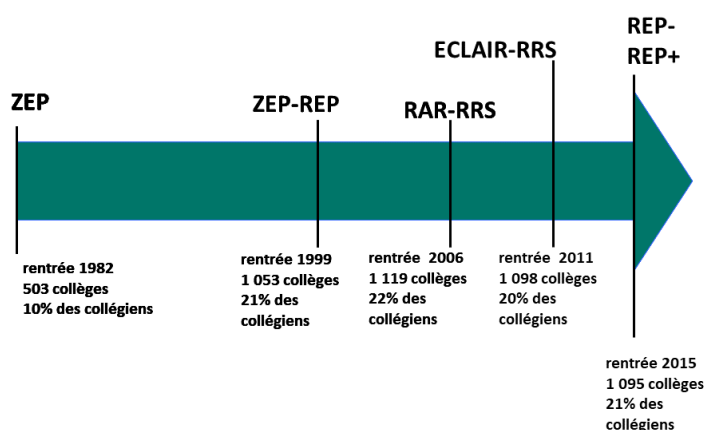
ZEP

rentrée 1982
503 collèges
10% des collégiens

ZEP-REP

rentrée 1999
1 053 collèges
21% des collégiens

RAR-RRS

rentrée 2006
1 119 collèges
22% des collégiens

ECLAIR-RRS

rentrée 2011
1 098 collèges
20% des collégiens

REP-
REP+

rentrée 2015
1 095 collèges
21% des collégiens